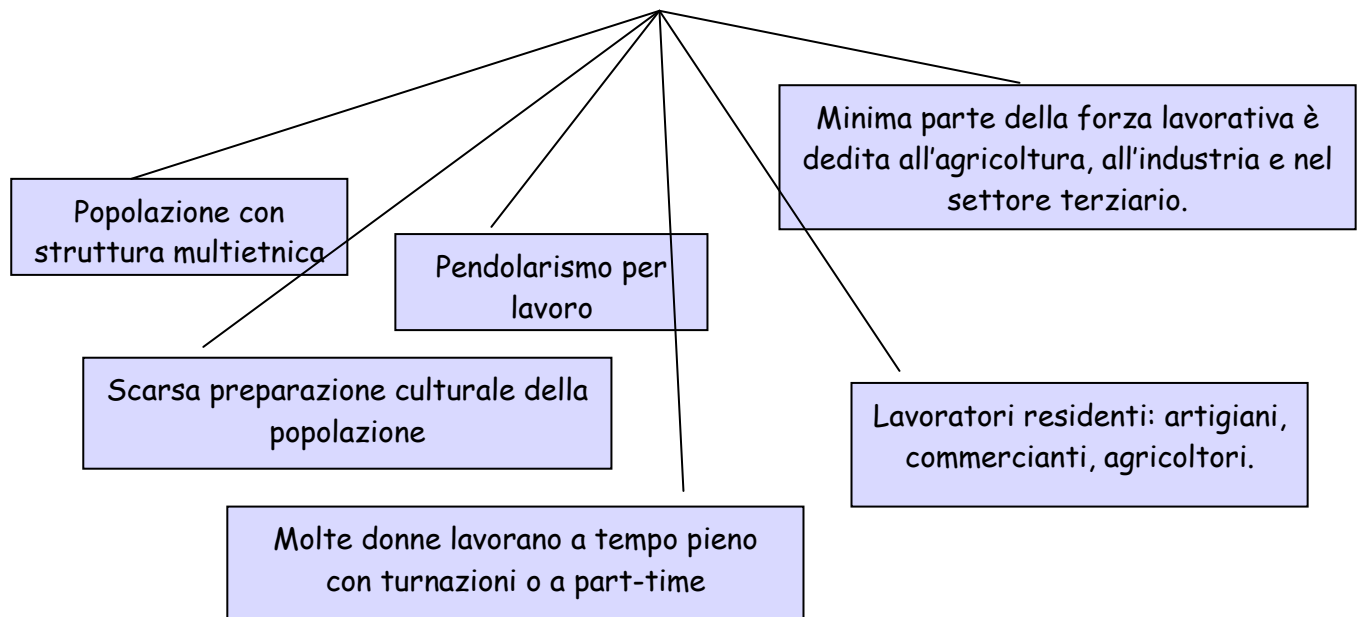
Minima parte della forza lavorativa è dedita all'agricoltura, all'industria e nel settore terziario.

Popolazione con struttura multietnica

Pendolarismo per lavoro

Scarsa preparazione culturale della popolazione

Lavoratori residenti: artigiani, commercianti, agricoltori.

Molte donne lavorano a tempo pieno con turnazioni o a part-time